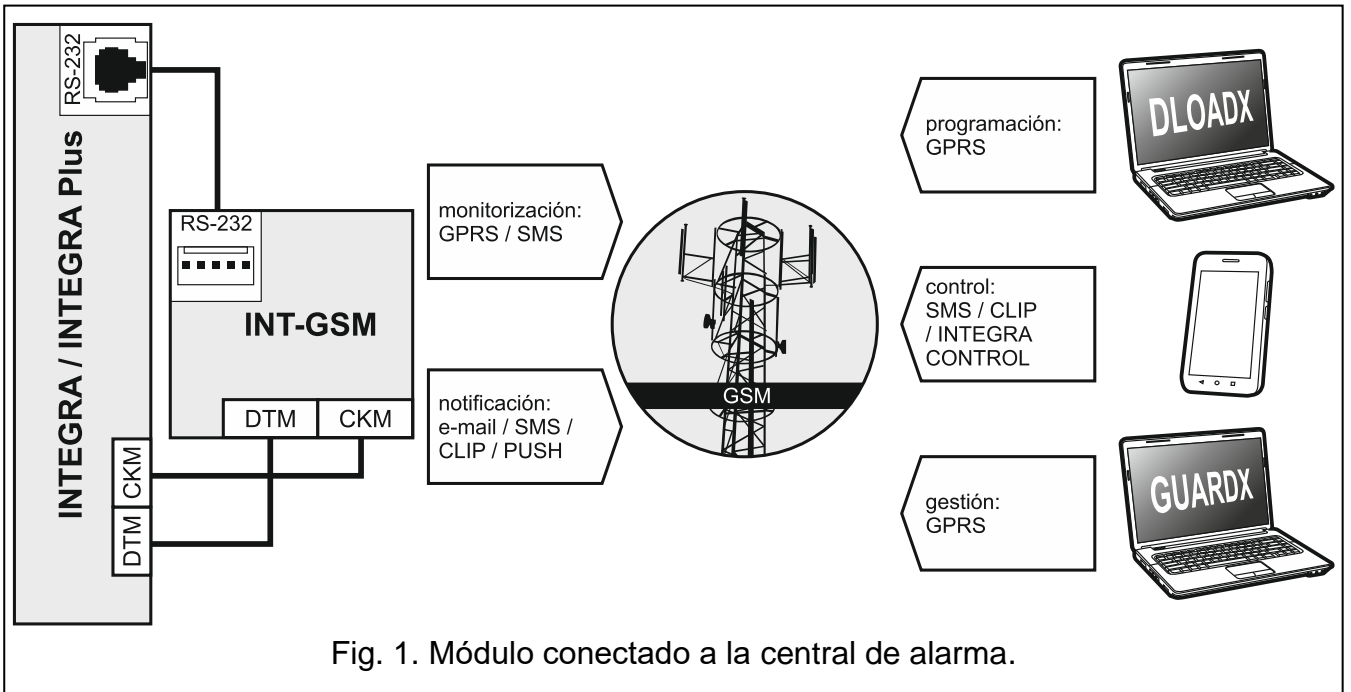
RS-232
INTEGRA / INTEGRA Plus
CKM
DTM
RS-232
INT-GSM
DTM
CKM

monitorización:
GPRS / SMS

notificación:
e-mail / SMS /
CLIP / PUSH

GSM

programación:
GPRS

DLOADX

control:
SMS / CLIP
/ INTEGRA
CONTROL

gestión:
GPRS

GUARDX

Fig. 1. Módulo conectado a la central de alarma.